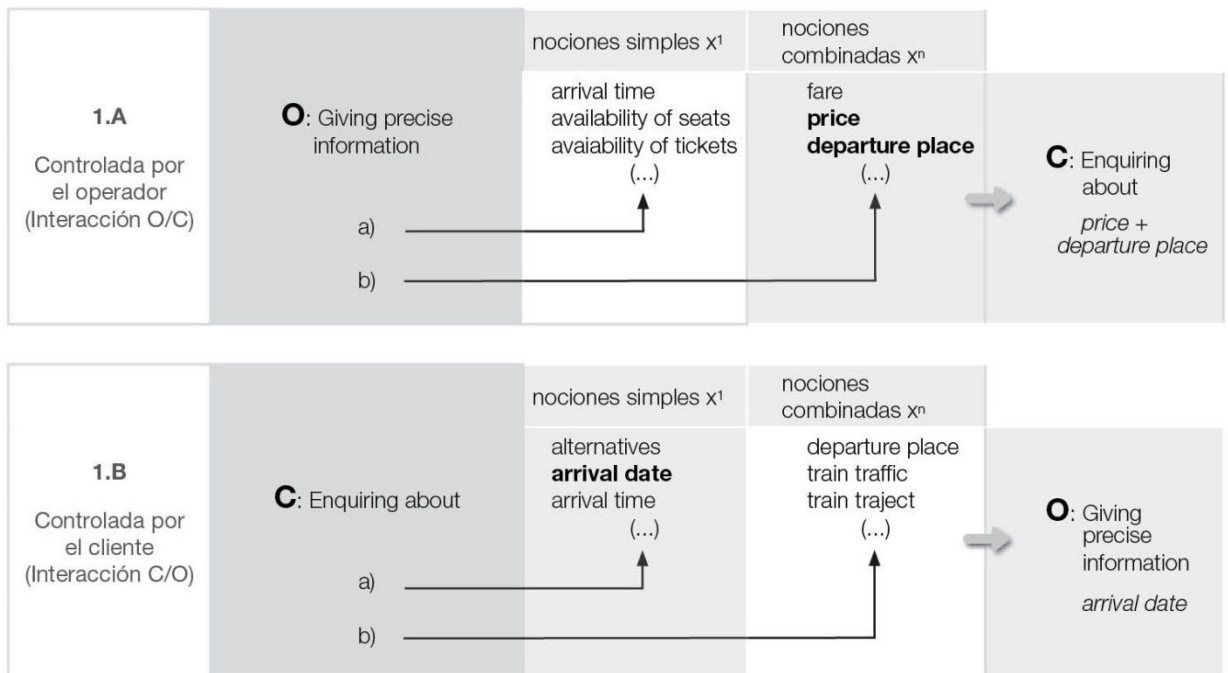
1.A

Controlada por el operador (Interacción O/C)

**O**: Giving precise information

a)

b)

nociones simples $x^1$

arrival time
availability of seats
avaiability of tickets
(...)

nociones combinadas $x^n$

fare
**price**
**departure place**
(...)

**C**: Enquiring about

*price + departure place*

1.B

Controlada por el cliente (Interacción C/O)

**C**: Enquiring about

a)

b)

nociones simples $x^1$

alternatives
**arrival date**
arrival time
(...)

nociones combinadas $x^n$

departure place
train traffic
train traject
(...)

**O**: Giving precise information

*arrival date*